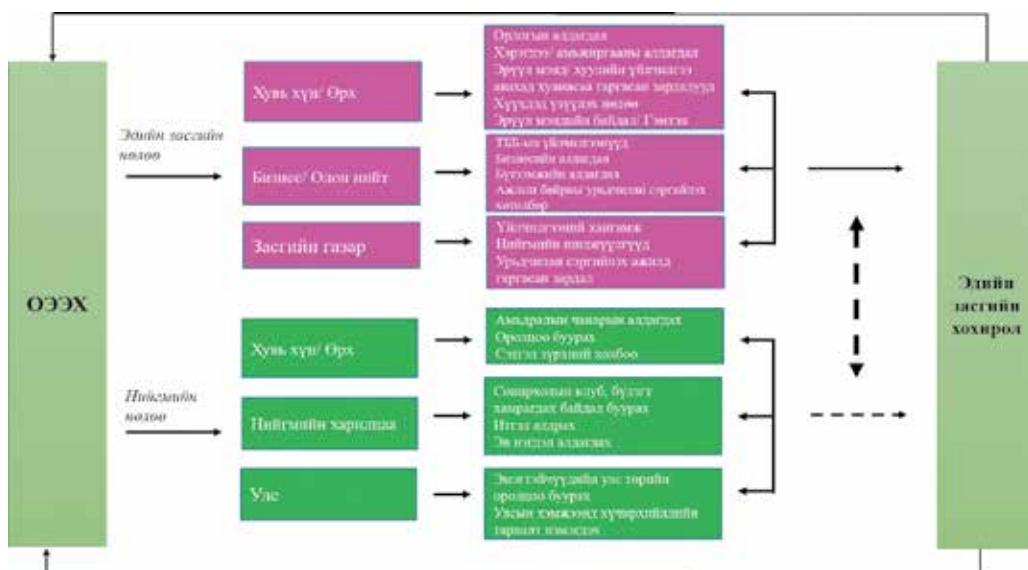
ОЭЭХ

Эдийн засгийн нөлөө

Нийгмийн нөлөө

Хувь хүн/ Өрх

Бизнес/ Олон нийт

Засгийн газар

Хувь хүн/ Өрх

Нийгмийн харилцаа

Улс

Орлогын алдагдал
Хэрэглээ/ амьжиргааны алдагдал
Эрүүл мэнд: хүүхдийн үйлчилгээ
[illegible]
Хүүхдэд үзүүлэх нөлөө
Эрүүл мэндийн байдал/ Гэмтэл

ТББ-ын үйлчилгээнүүд
Бизнесийн алдагдал
Бүтээмжийн алдагдал
Ажлын байрны урьдчилан сэргийлэх хөтөлбөр

Үйлчилгээний хангамж
Нийгмийн шилжүүлгүүд
Урьдчилан сэргийлэх ажилд гаргасан зардал

Амьдралын чанарын алдагдал
Оролцоо буурах
Сэтгэл зүйн холбоо

Сошиал хөгжлийн клуб, бүлэгт хамаарах байдал буурах
Итгэл алдрах
Эв нэгдэл алдагдах

Эмэгтэйчүүдийн улс төрийн оролцоо буурах
Улсын хэмжээнд хүчирхийллийн тархалт нэмэгдэх

Эдийн засгийн хохирол